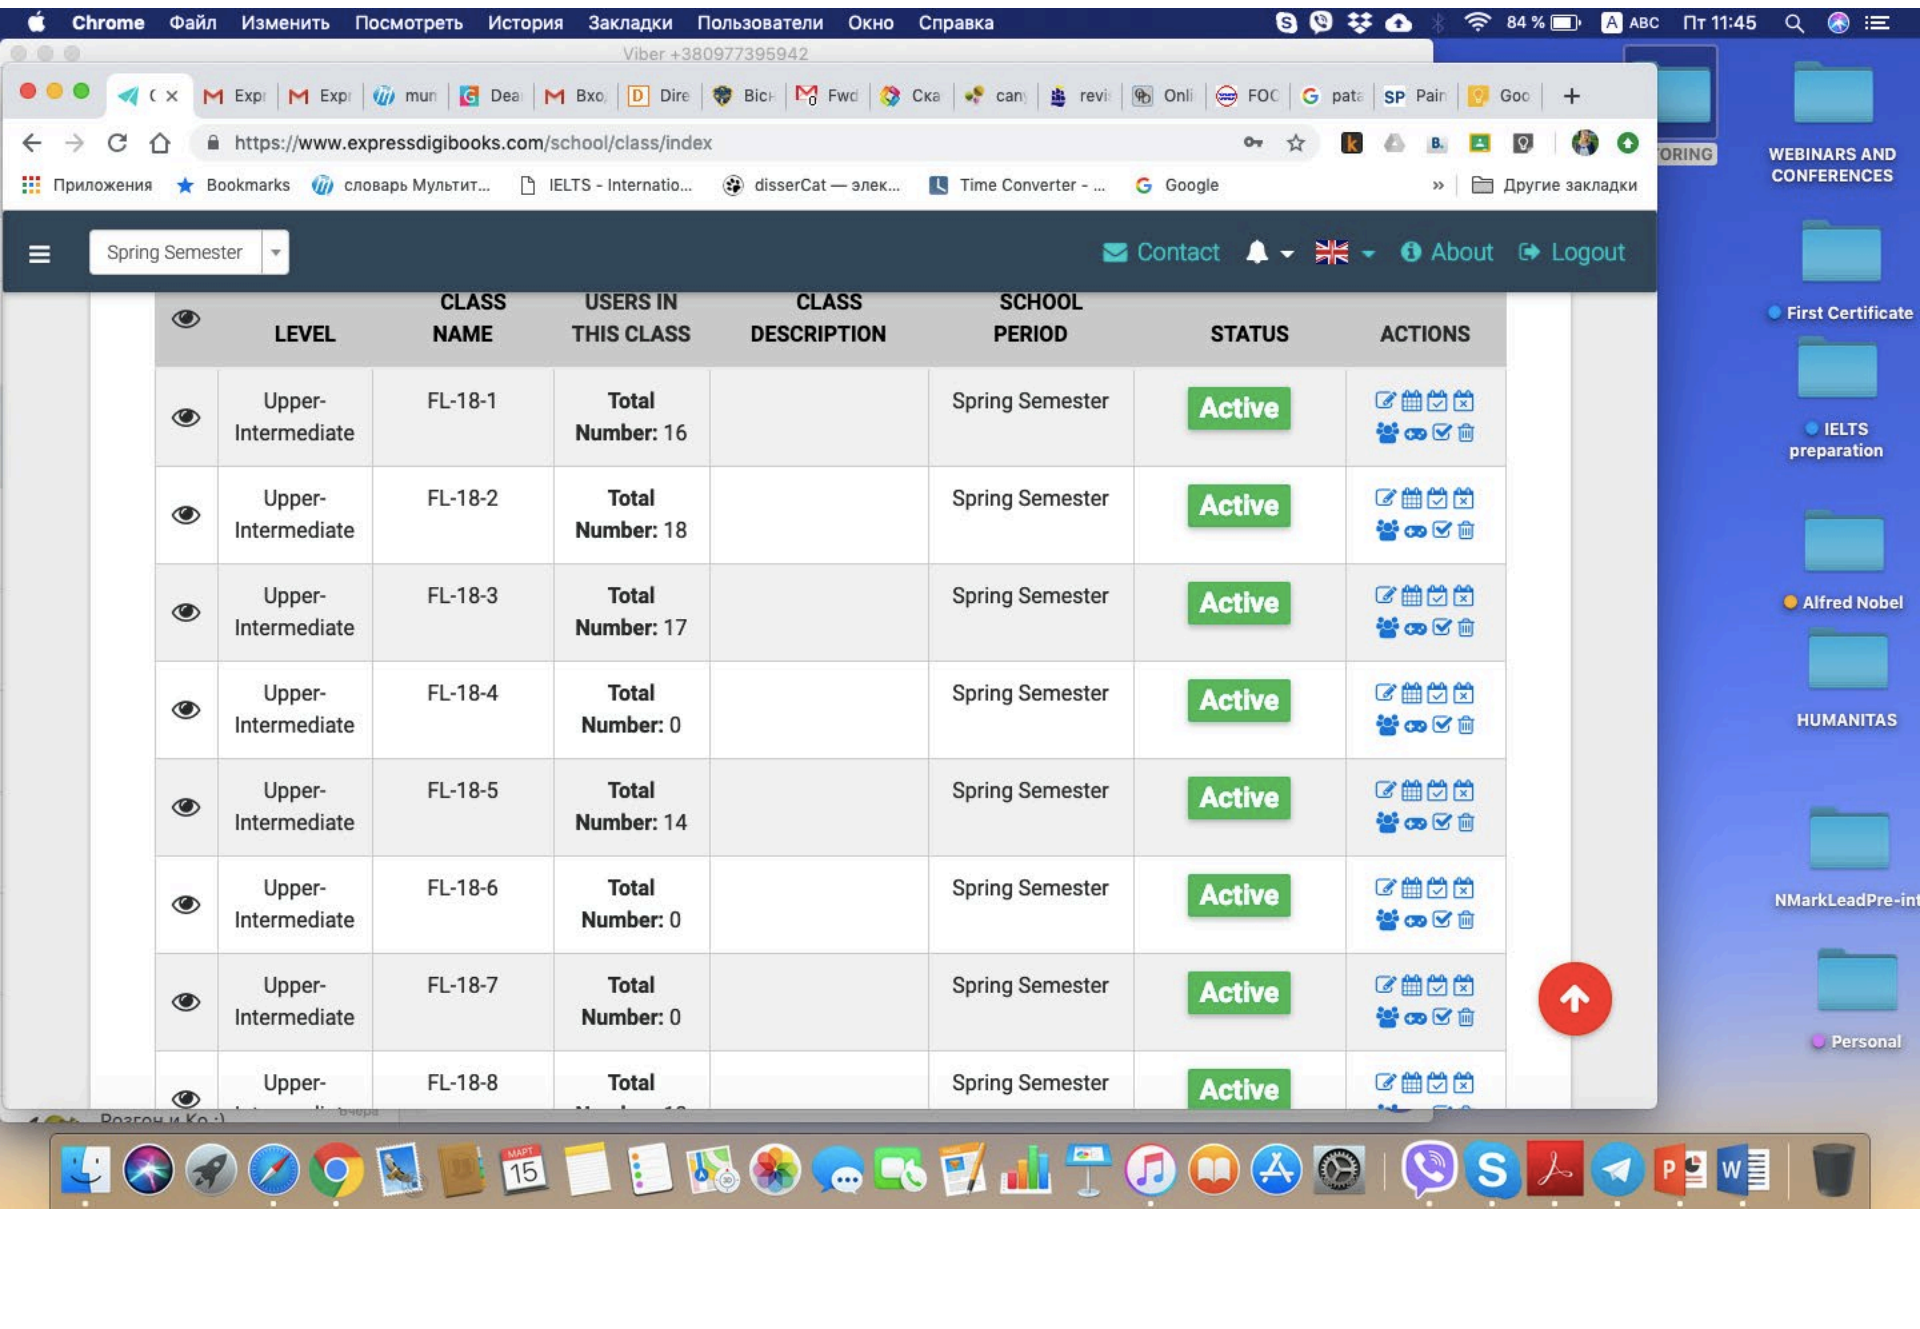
Chrome Файл Изменить Посмотреть История Закладки Пользователи Окно Справка

84 % ABC Пт 11:45

Viber +380977395942

Exp Exp mun Dea Вхо Dire Віс Fwd Ска can revi Onli FOC pata Pain Goo

https://www.expressdigibooks.com/school/class/index

Приложения Bookmarks словарь Мультит... IELTS - Internatio... disserCat — элек... Time Converter - ... Google » Другие закладки

Spring Semester

Contact About Logout

| | LEVEL | CLASS NAME | USERS IN THIS CLASS | CLASS DESCRIPTION | SCHOOL PERIOD | STATUS | ACTIONS |
|---|---|---|---|---|---|---|---|
| | Upper-Intermediate | FL-18-1 | Total Number: 16 | | Spring Semester | Active | |
| | Upper-Intermediate | FL-18-2 | Total Number: 18 | | Spring Semester | Active | |
| | Upper-Intermediate | FL-18-3 | Total Number: 17 | | Spring Semester | Active | |
| | Upper-Intermediate | FL-18-4 | Total Number: 0 | | Spring Semester | Active | |
| | Upper-Intermediate | FL-18-5 | Total Number: 14 | | Spring Semester | Active | |
| | Upper-Intermediate | FL-18-6 | Total Number: 0 | | Spring Semester | Active | |
| | Upper-Intermediate | FL-18-7 | Total Number: 0 | | Spring Semester | Active | |
| | Upper-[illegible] | FL-18-8 | Total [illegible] | | Spring Semester | Active | |

ORING

WEBINARS AND CONFERENCES

First Certificate

IELTS preparation

Alfred Nobel

HUMANITAS

NMarkLeadPre-int

Personal

Розгон и Ко :) вчера

МАРТ 15